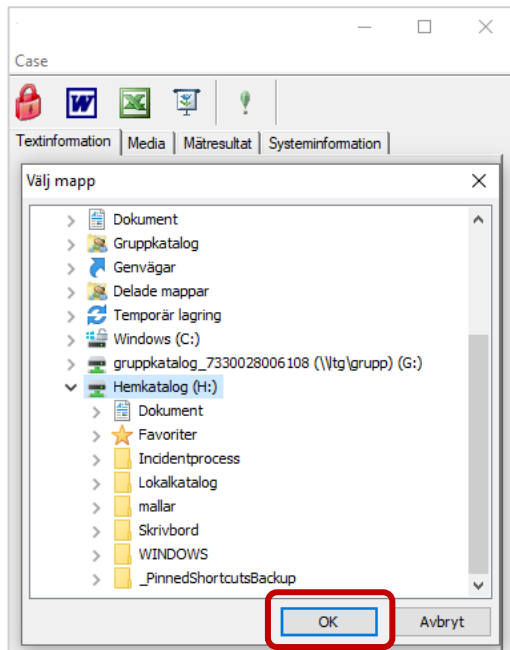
Case

Textinformation | Media | Mätresultat | Systeminformation

Välj mapp

Dokument
Gruppkatalog
Genvägar
Delade mappar
Temporär lagring
Windows (C:)
gruppkatalog_7330028006108 (\\ltg\grupp) (G:)
Hemkatalog (H:)
Dokument
Favoriter
Incidentprocess
Lokalkatalog
mallar
Skrivbord
WINDOWS
_PinnedShortcutsBackup

OK
Avbryt